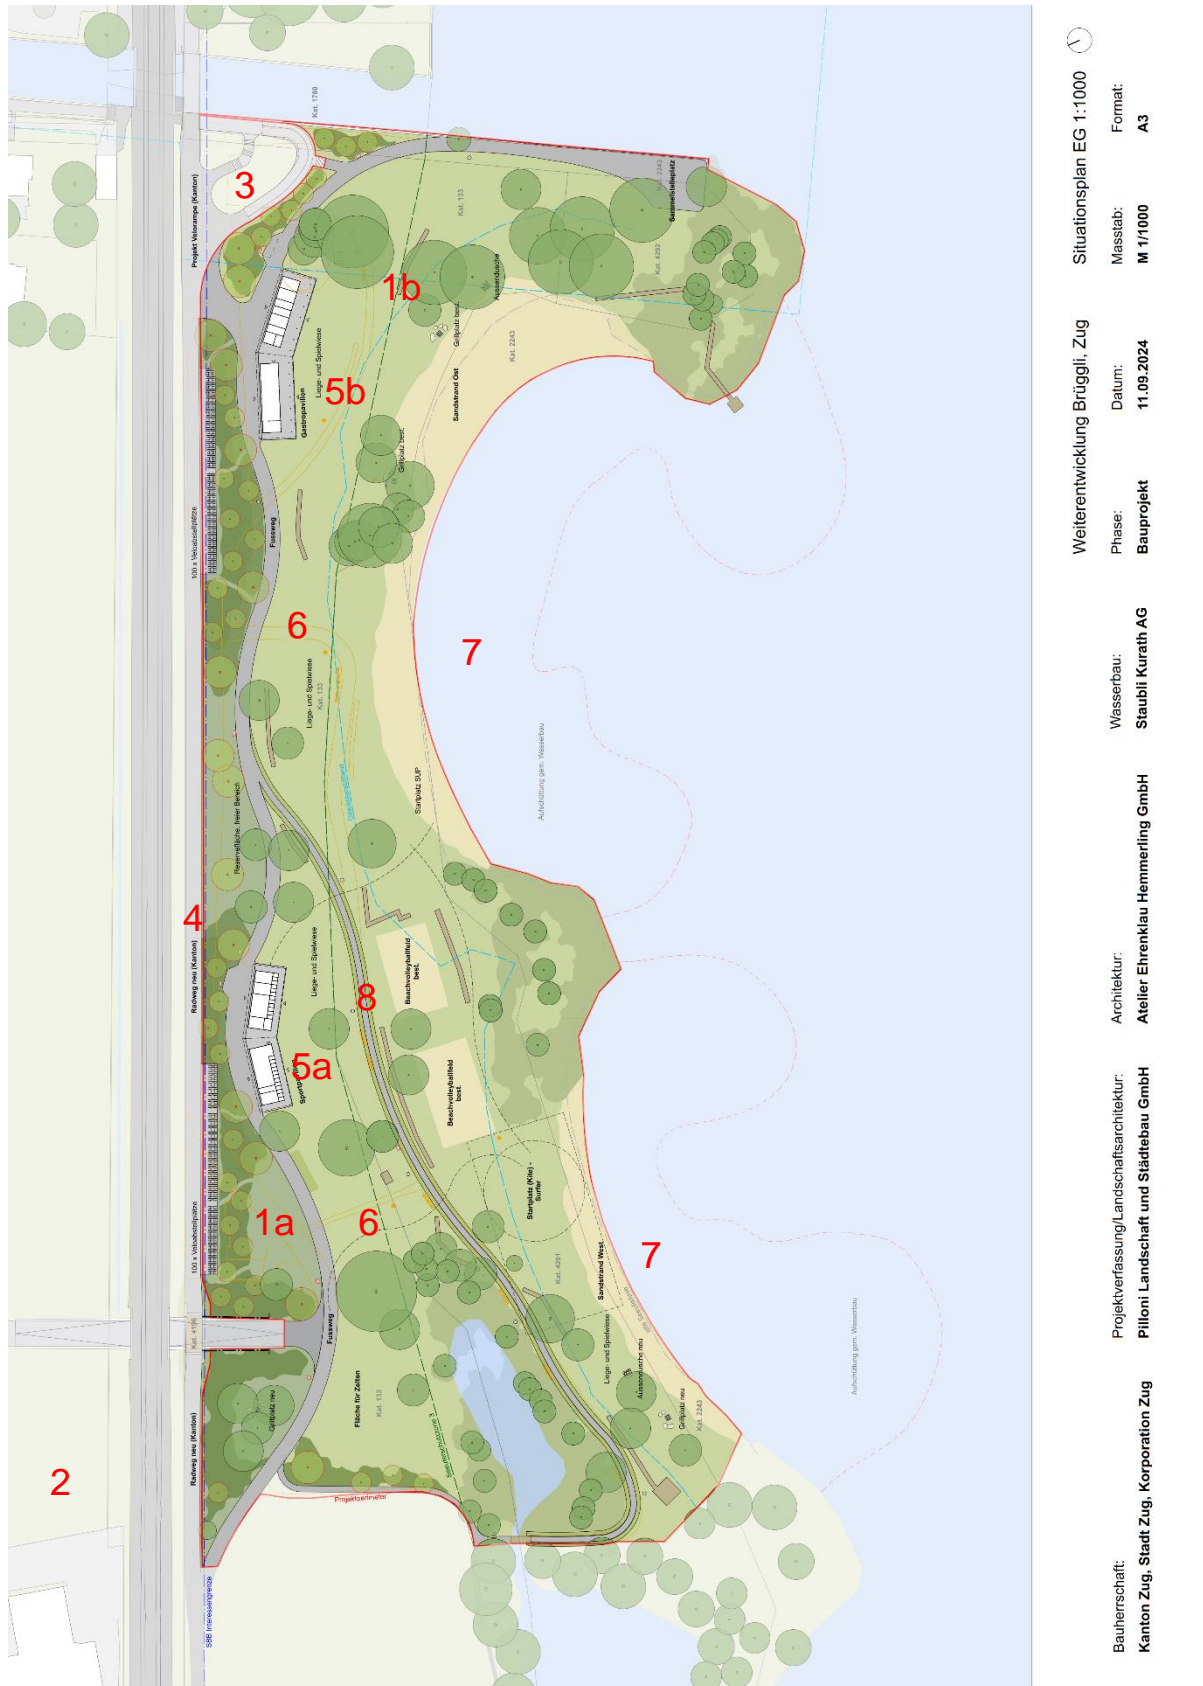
Situationsplan EG 1:1000

Weiterentwicklung Brüggli, Zug

Masstab: M 1/1000
Format: A3

Phase: Bauprojekt
Datum: 11.09.2024

Bauherrschaft: Kanton Zug, Stadt Zug, Korporation Zug
Projektverfassung/Landschaftsarchitektur: Pilloni Landschaft und Städtebau GmbH
Architektur: Atelier Ehrenklau Hemmerling GmbH
Wasserbau: Staubli Kurath AG

1a
1b
2
3
4
5a
5b
6
6
7
7
8

Projekt Veloramp (Kanton)
Kat. 1780
Kat. 133
Sammelbadeplatz
Kat. 4282
Aussendusche
Grillplatz best.
Kat. 2243
Sandstrand Ost
Gastropavillon
Liege- und Spielwiese
Grillplatz best.
Fussweg
100 x Veloabstellplätze
Liege- und Spielwiese
Kat. 133
Startplatz SUP
Aufschüttung gem. Wasserbau
Reservefläche freier Bereich
Radweg neu (Kanton)
Liege- und Spielwiese
Beachvolleyballfeld best.
Beachvolleyballfeld best.
Sportpavillon
Startplatz (Kite) - Surfer
100 x Veloabstellplätze
Kat. 4281
Sandstrand West
Fussweg
Kat. 4199
Grillplatz neu
Fläche für Zeiten
Kat. 133
Liege- und Spielwiese
Aussendusche neu
Grillplatz neu
Kat. 2243
Radweg neu (Kanton)
Projektperimeter
Aufschüttung gem. Wasserbau
SBB Interessengrenze